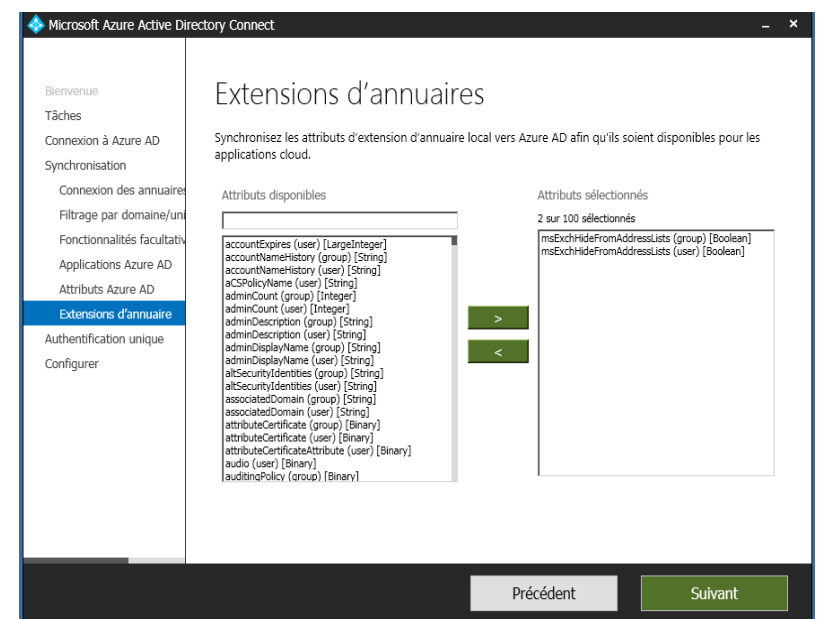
Microsoft Azure Active Directory Connect

Bienvenue
Tâches
Connexion à Azure AD
Synchronisation
Connexion des annuaires
Filtrage par domaine/uni
Fonctionnalités facultativ
Applications Azure AD
Attributs Azure AD
Extensions d'annuaire
Authentification unique
Configurer

Extensions d'annuaires

Synchronisez les attributs d'extension d'annuaire local vers Azure AD afin qu'ils soient disponibles pour les applications cloud.

Attributs disponibles

accountExpires (user) [LargeInteger]
accountNameHistory (group) [String]
accountNameHistory (user) [String]
aCSPolicyName (user) [String]
adminCount (group) [Integer]
adminCount (user) [Integer]
adminDescription (group) [String]
adminDescription (user) [String]
adminDisplayName (group) [String]
adminDisplayName (user) [String]
altSecurityIdentities (group) [String]
altSecurityIdentities (user) [String]
associatedDomain (group) [String]
associatedDomain (user) [String]
attributeCertificate (group) [Binary]
attributeCertificate (user) [Binary]
attributeCertificateAttribute (user) [Binary]
audio (user) [Binary]
auditingPolicy (group) [Binary]

>
<

Attributs sélectionnés

2 sur 100 sélectionnés

msExchHideFromAddressLists (group) [Boolean]
msExchHideFromAddressLists (user) [Boolean]

Précédent
Suivant